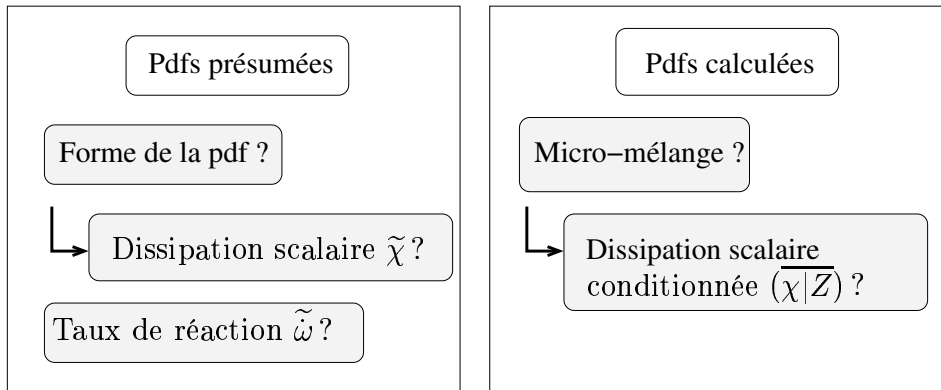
Pdfs présumées

Forme de la pdf ?

Dissipation scalaire $\widetilde{\chi}$ ?

Taux de réaction $\widetilde{\dot{\omega}}$ ?

Pdfs calculées

Micro−mélange ?

Dissipation scalaire conditionnée $(\overline{\chi|Z})$ ?